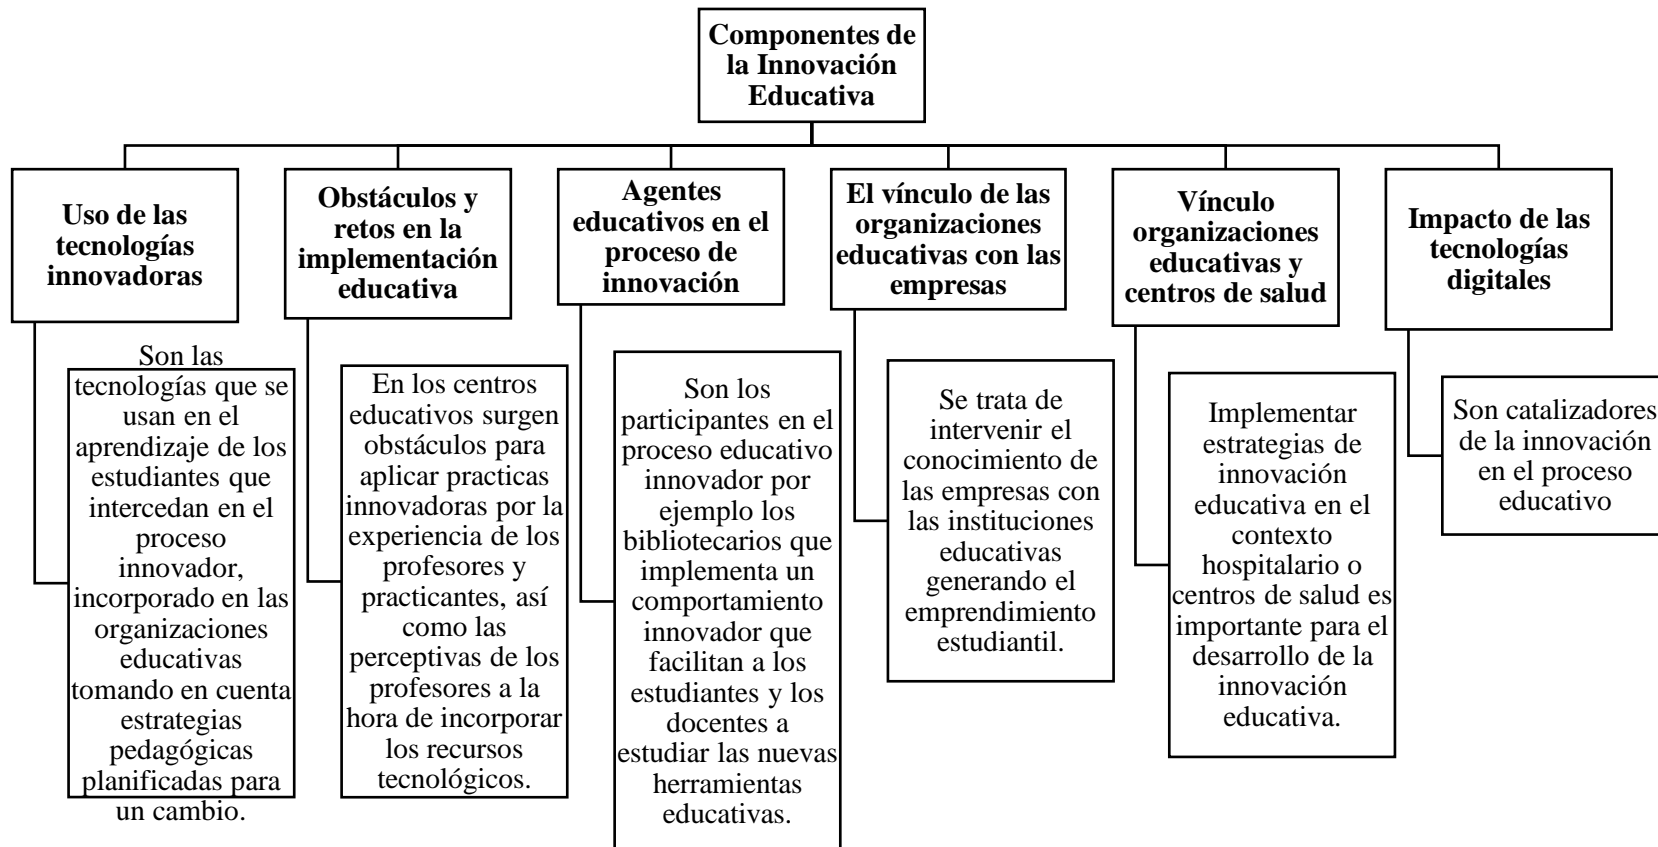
Componentes de la Innovación Educativa

Uso de las tecnologías innovadoras

Son las tecnologías que se usan en el aprendizaje de los estudiantes que intercedan en el proceso innovador, incorporado en las organizaciones educativas tomando en cuenta estrategias pedagógicas planificadas para un cambio.

Obstáculos y retos en la implementación educativa

En los centros educativos surgen obstáculos para aplicar practicas innovadoras por la experiencia de los profesores y practicantes, así como las perceptivas de los profesores a la hora de incorporar los recursos tecnológicos.

Agentes educativos en el proceso de innovación

Son los participantes en el proceso educativo innovador por ejemplo los bibliotecarios que implementa un comportamiento innovador que facilitan a los estudiantes y los docentes a estudiar las nuevas herramientas educativas.

El vínculo de las organizaciones educativas con las empresas

Se trata de intervenir el conocimiento de las empresas con las instituciones educativas generando el emprendimiento estudiantil.

Vínculo organizaciones educativas y centros de salud

Implementar estrategias de innovación educativa en el contexto hospitalario o centros de salud es importante para el desarrollo de la innovación educativa.

Impacto de las tecnologías digitales

Son catalizadores de la innovación en el proceso educativo